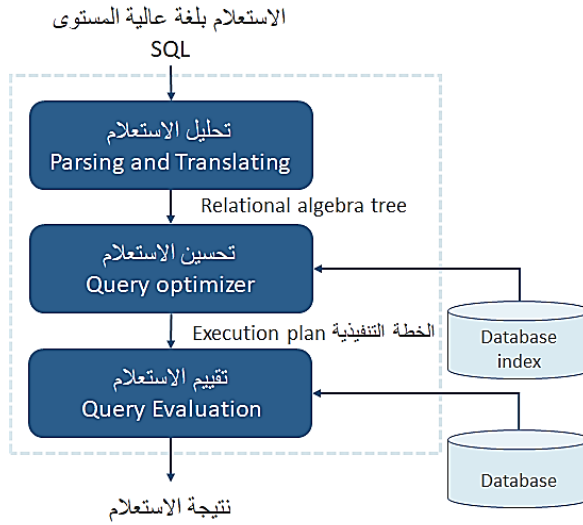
الاستعلام بلغة عالية المستوى
SQL

تحليل الاستعلام
Parsing and Translating

Relational algebra tree

تحسين الاستعلام
Query optimizer

Execution plan الخطة التنفيذية

Database index

تقييم الاستعلام
Query Evaluation

Database

نتيجة الاستعلام